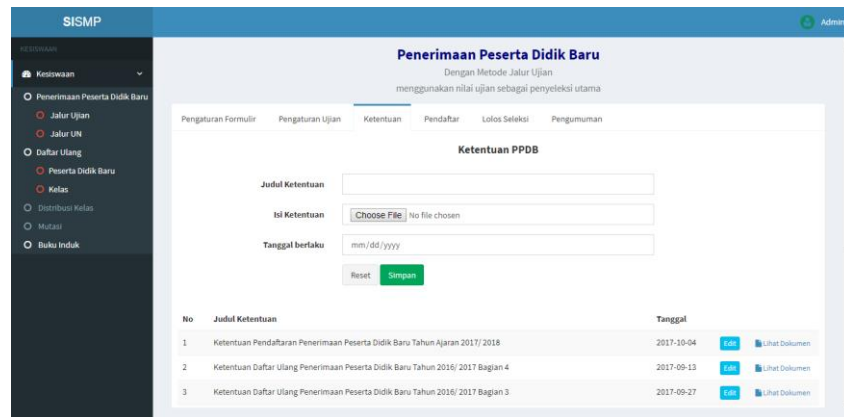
SISMP

Admin

KESISWAAN

Kesiswaan

Penerimaan Peserta Didik Baru

Jalur Ujian

Jalur UN

Daftar Ulang

Peserta Didik Baru

Kelas

Distribusi Kelas

Mutasi

Buku Induk

Penerimaan Peserta Didik Baru

Dengan Metode Jalur Ujian

menggunakan nilai ujian sebagai penyeleksi utama

Pengaturan Formulir | Pengaturan Ujian | Ketentuan | Pendaftar | Lolos Seleksi | Pengumuman

Ketentuan PPDB

Judul Ketentuan

Isi Ketentuan Choose File No file chosen

Tanggal berlaku mm/dd/yyyy

Reset Simpan

| No | Judul Ketentuan | Tanggal | | |
|---|---|---|---|---|
| 1 | Ketentuan Pendaftaran Penerimaan Peserta Didik Baru Tahun Ajaran 2017/ 2018 | 2017-10-04 | Edit | Lihat Dokumen |
| 2 | Ketentuan Daftar Ulang Penerimaan Peserta Didik Baru Tahun 2016/ 2017 Bagian 4 | 2017-09-13 | Edit | Lihat Dokumen |
| 3 | Ketentuan Daftar Ulang Penerimaan Peserta Didik Baru Tahun 2016/ 2017 Bagian 3 | 2017-09-27 | Edit | Lihat Dokumen |